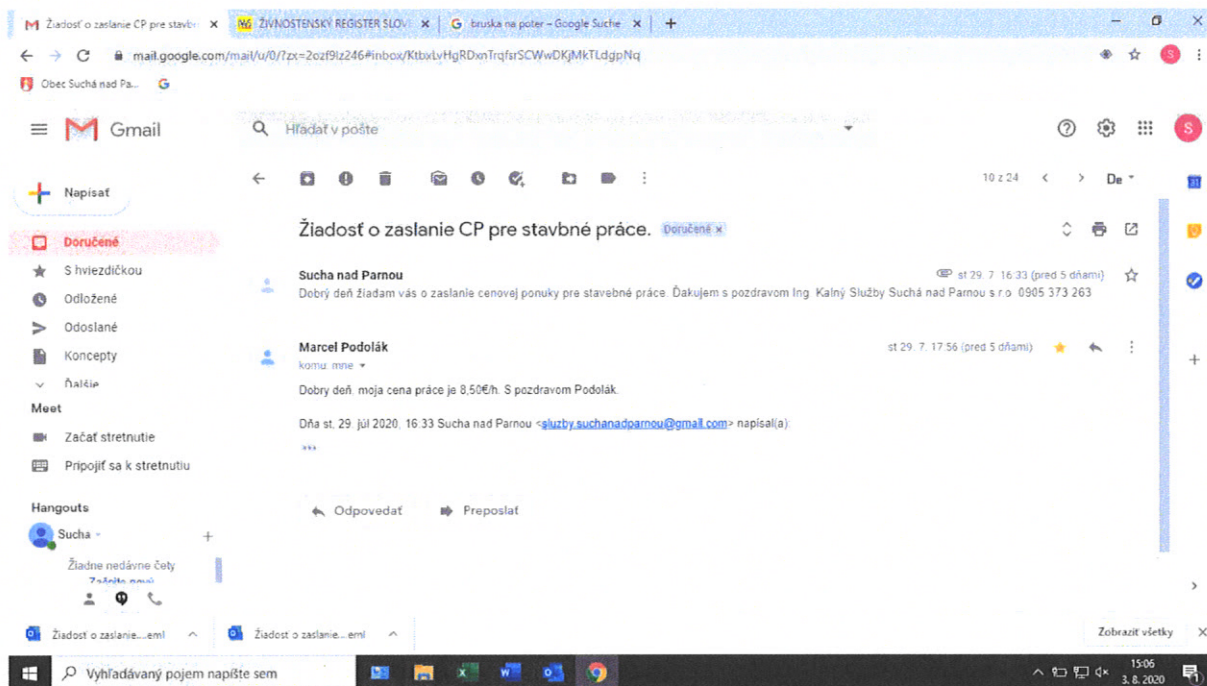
Žiadosť o zaslanie CP pre stavbr ×
ŽIVNOSTENSKÝ REGISTER SLOV ×
bruska na poter – Google Suche ×
+

mail.google.com/mail/u/0/?zx=2ozf9lz246#inbox/KtbxLvHgRDxnTrqfsrSCWwDKjMkTLdgpNq

Obec Suchá nad Pa...

Gmail

Hľadať v pošte

Napísať
Doručené
S hviezdičkou
Odložené
Odoslané
Koncepty
Ďalšie

Meet
Začať stretnutie
Pripojiť sa k stretnutiu

Hangouts
Sucha
Žiadne nedávne čety
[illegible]

10 z 24

Žiadosť o zaslanie CP pre stavbné práce. Doručené ×

Sucha nad Parnou
st 29. 7. 16:33 (pred 5 dňami)
Dobrý deň žiadam vás o zaslanie cenovej ponuky pre stavebné práce. Ďakujem s pozdravom Ing. Kalný Služby Suchá nad Parnou s.r.o. 0905 373 263

Marcel Podolák
komu: mne
st 29. 7. 17:56 (pred 5 dňami)
Dobry deň, moja cena práce je 8,50€/h. S pozdravom Podolák.

Dňa st, 29. júl 2020, 16:33 Sucha nad Parnou <sluzby.suchanadparnou@gmail.com> napísal(a):
...

Odpovedať
Preposlať

Žiadosť o zaslanie....eml
Žiadosť o zaslanie... eml
Zobraziť všetky

Vyhľadávaný pojem napíšte sem
15:06
3. 8. 2020